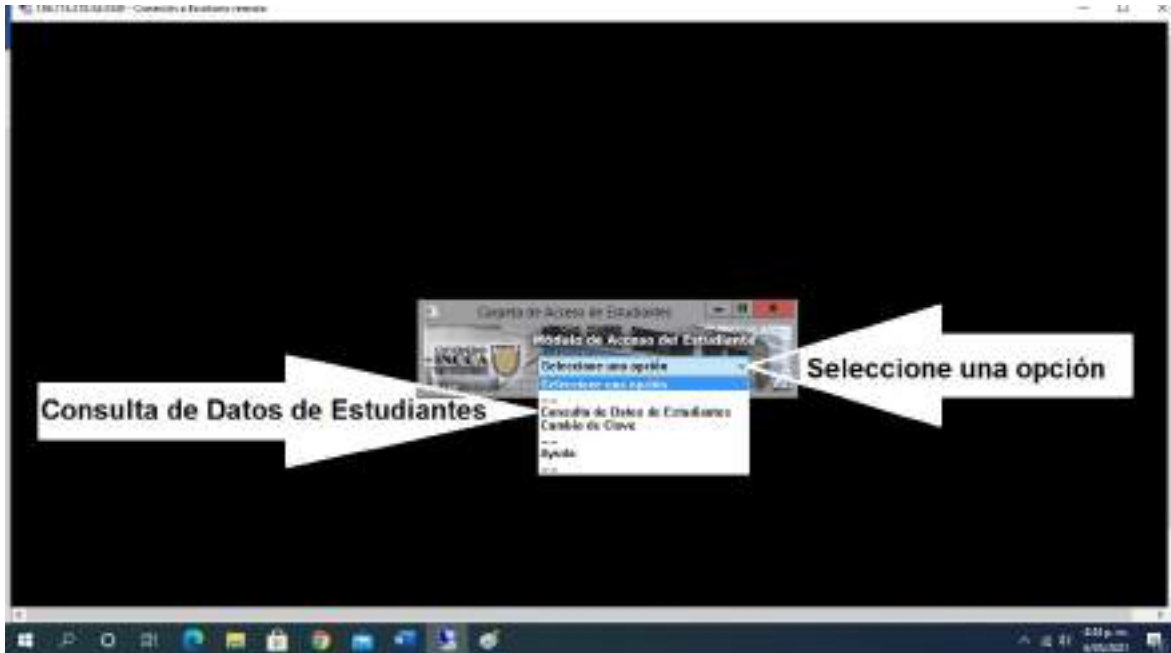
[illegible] - Conexión a Escritorio remoto

Carpeta de Acceso de Estudiantes

Módulo de Acceso del Estudiante

INCCA

Seleccione una opción

Seleccione una opción

Consulta de Datos de Estudiantes

Cambio de Clave

Ayuda

Consulta de Datos de Estudiantes

Seleccione una opción

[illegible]